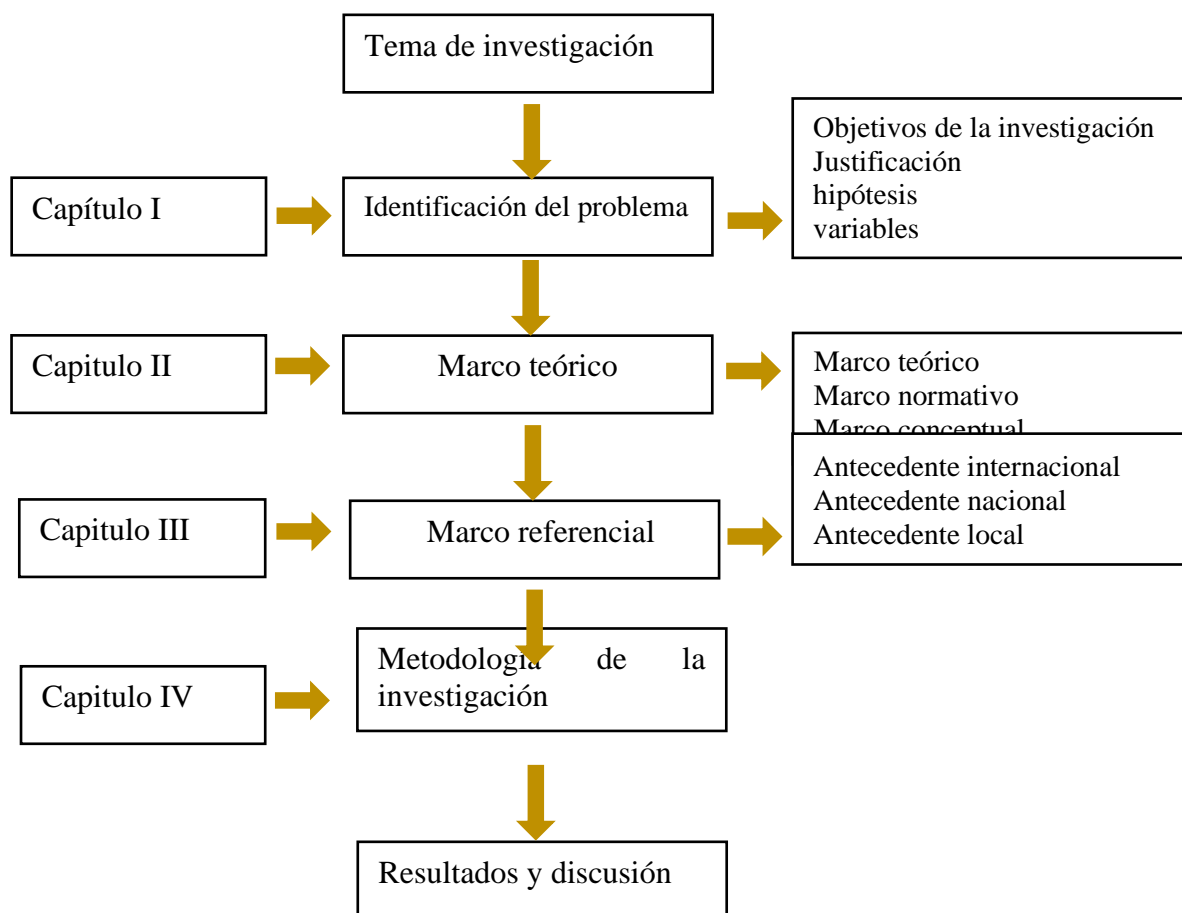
Tema de investigación

Capítulo I

Identificación del problema

Objetivos de la investigación
Justificación
hipótesis
variables

Capitulo II

Marco teórico

Marco teórico
Marco normativo
Marco conceptual

Capitulo III

Marco referencial

Antecedente internacional
Antecedente nacional
Antecedente local

Capitulo IV

Metodologia de la investigación

Resultados y discusión